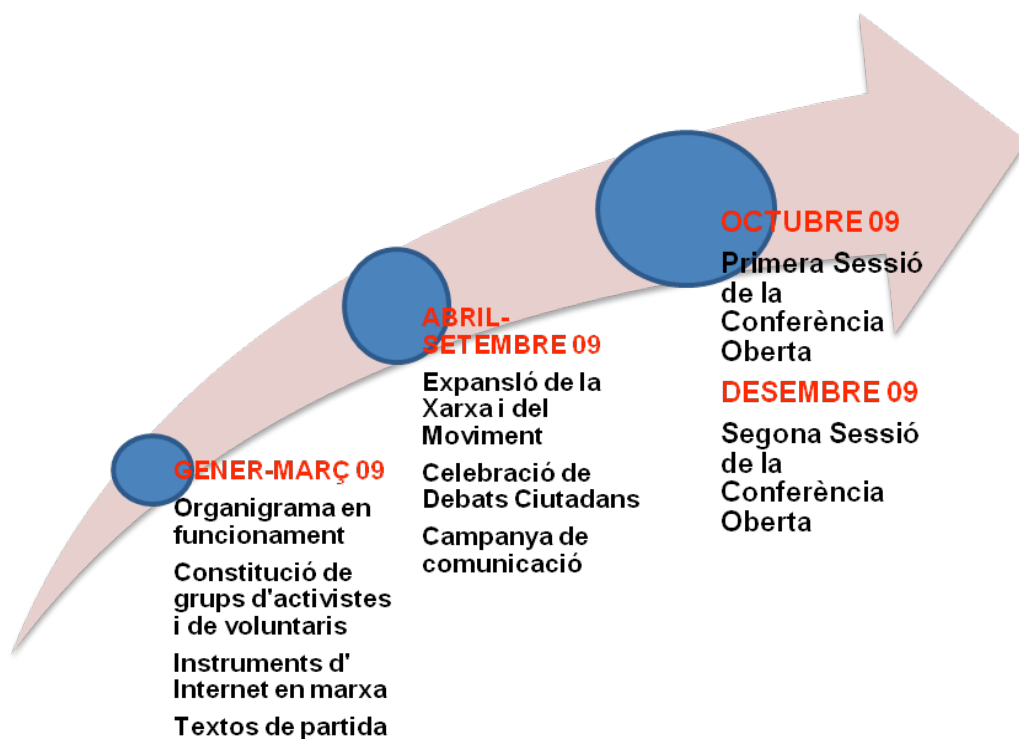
GENER-MARÇ 09

Organigrama en funcionament

Constitució de grups d'activistes i de voluntaris

Instruments d' Internet en marxa

Textos de partida

ABRIL-SETEMBRE 09

Expansló de la Xarxa i del Moviment

Celebració de Debats Ciutadans

Campanya de comunicació

OCTUBRE 09

Primera Sessió de la Conferència Oberta

DESEMBRE 09

Segona Sessió de la Conferència Oberta